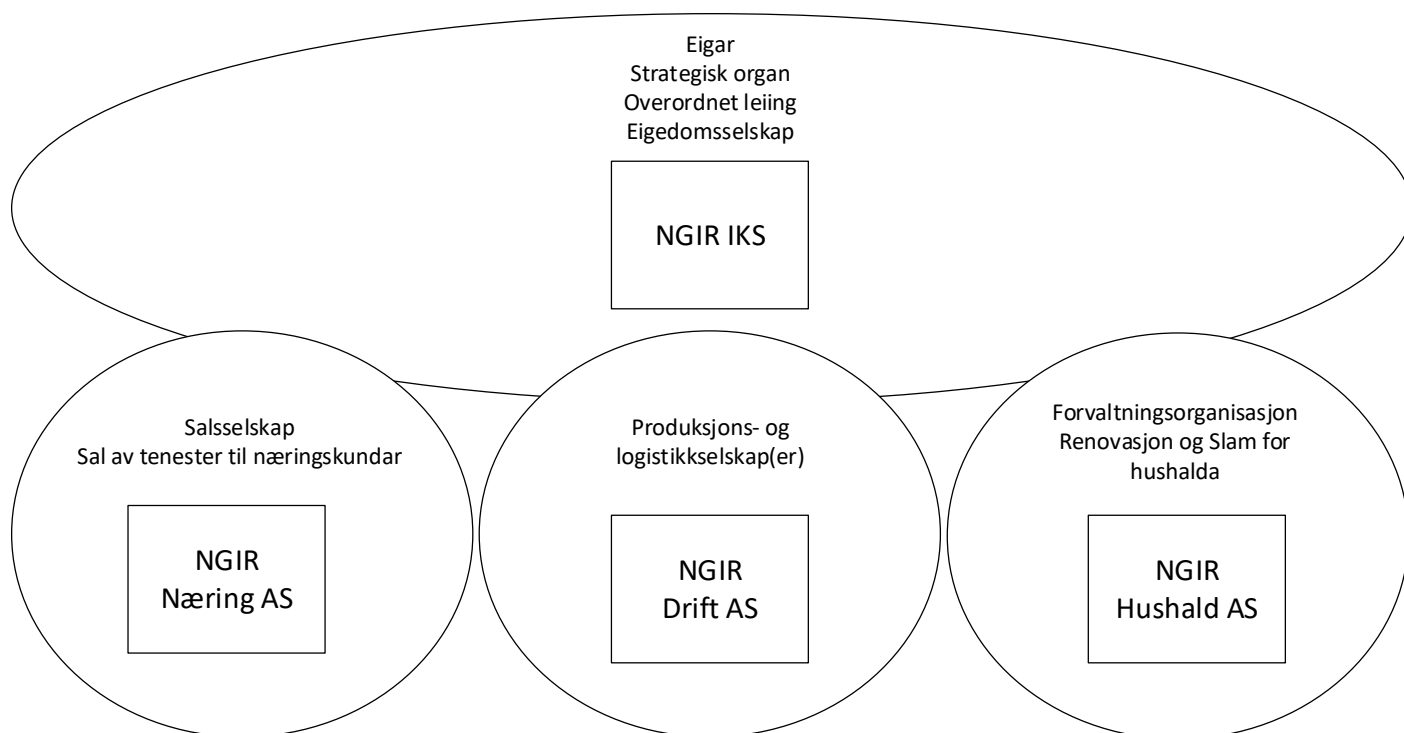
Eigar
Strategisk organ
Overordnet leiing
Eigedomsselskap

NGIR IKS

Salsselskap
Sal av tenester til næringskundar

NGIR
Næring AS

Produksjons- og logistikkselskap(er)

NGIR
Drift AS

Forvaltningsorganisasjon
Renovasjon og Slam for hushalda

NGIR
Hushald AS